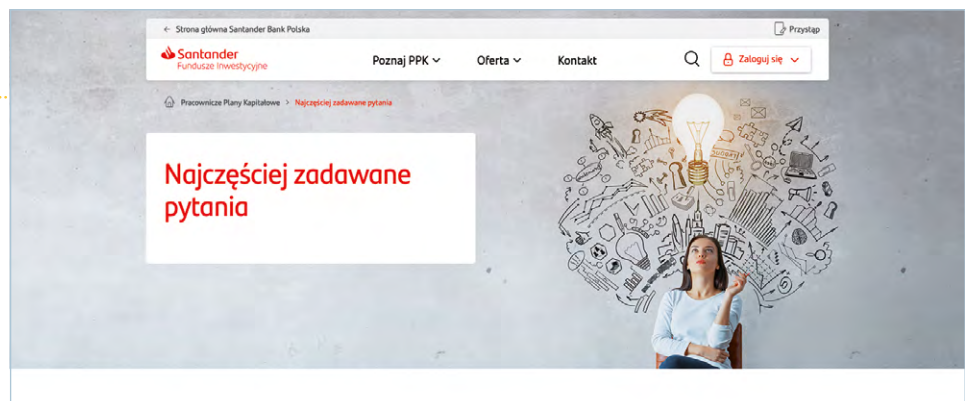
← Strona główna Santander Bank Polska

Przystąp

Santander
Fundusze Inwestycyjne

Poznaj PPK

Oferta

Kontakt

Zaloguj się

Pracownicze Plany Kapitałowe > Najczęściej zadawane pytania

Najczęściej zadawane pytania